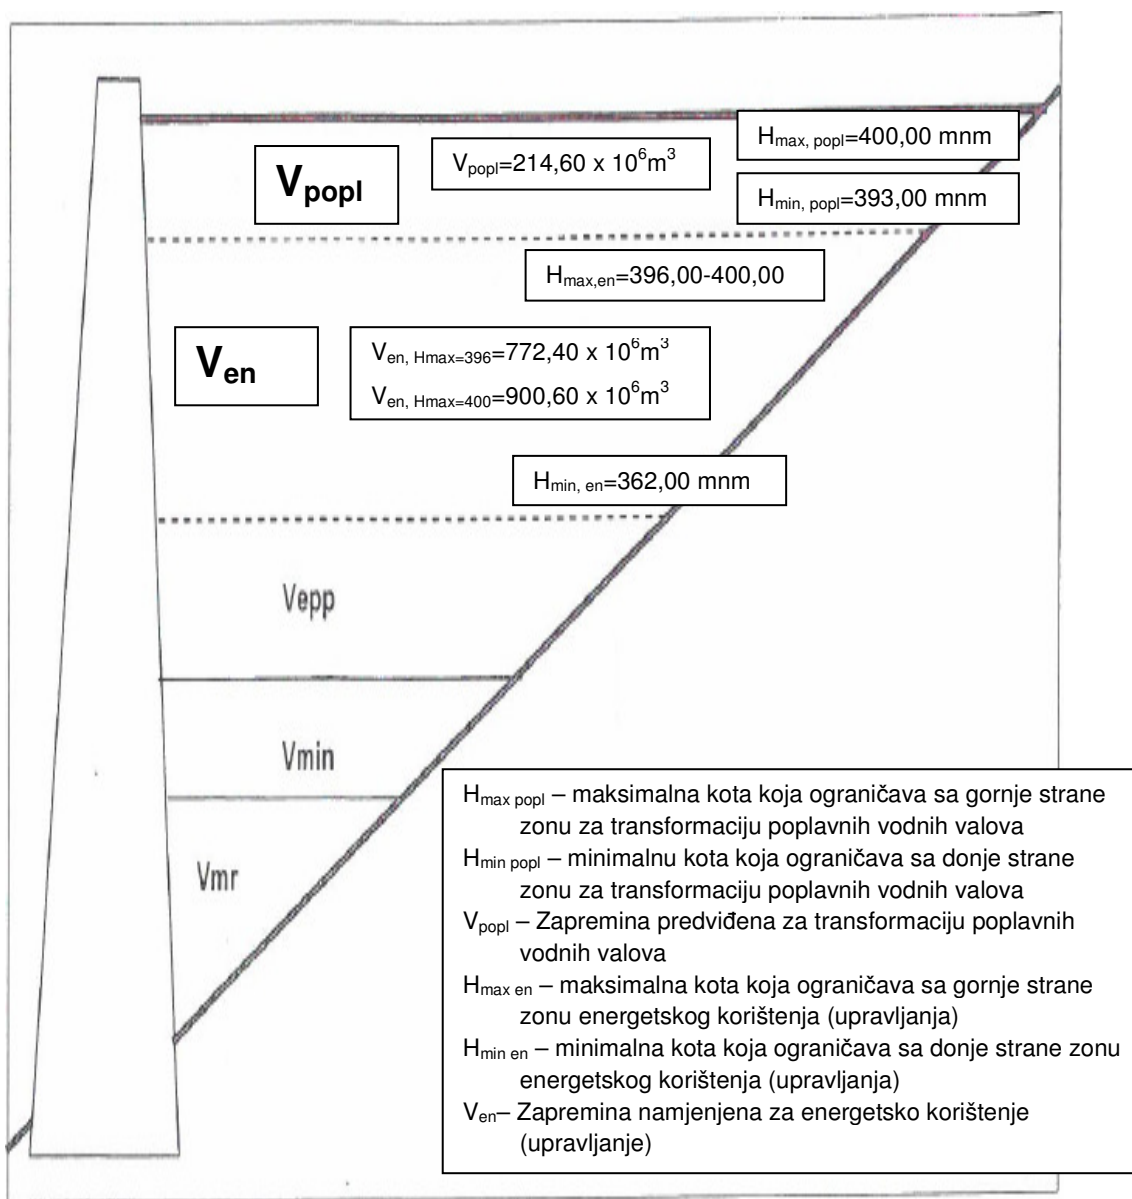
$V_{popl}$

$V_{popl}$=214,60 x $10^6$m$^3$

$H_{max, popl}$=400,00 mnm

$H_{min, popl}$=393,00 mnm

$H_{max,en}$=396,00-400,00

$V_{en}$

$V_{en, Hmax=396}$=772,40 x $10^6$m$^3$

$V_{en, Hmax=400}$=900,60 x $10^6$m$^3$

$H_{min, en}$=362,00 mnm

Vepp

Vmin

Vmr

$H_{max\ popl}$ – maksimalna kota koja ograničava sa gornje strane zonu za transformaciju poplavnih vodnih valova
$H_{min\ popl}$ – minimalnu kota koja ograničava sa donje strane zonu za transformaciju poplavnih vodnih valova
$V_{popl}$ – Zapremina predviđena za transformaciju poplavnih vodnih valova
$H_{max\ en}$ – maksimalna kota koja ograničava sa gornje strane zonu energetskog korištenja (upravljanja)
$H_{min\ en}$ – minimalna kota koja ograničava sa donje strane zonu energetskog korištenja (upravljanja)
$V_{en}$– Zapremina namjenjena za energetsko korištenje (upravljanje)